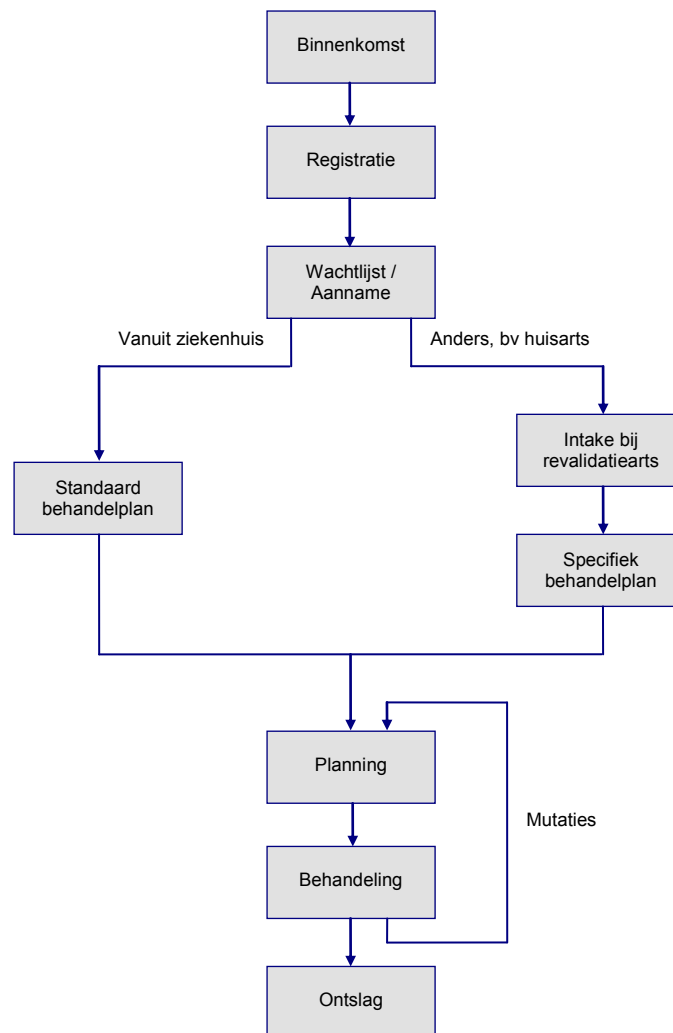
Binnenkomst

Registratie

Wachtlijst / Aanname

Vanuit ziekenhuis

Anders, bv huisarts

Intake bij revalidatiearts

Standaard behandelplan

Specifiek behandelplan

Planning

Mutaties

Behandeling

Ontslag